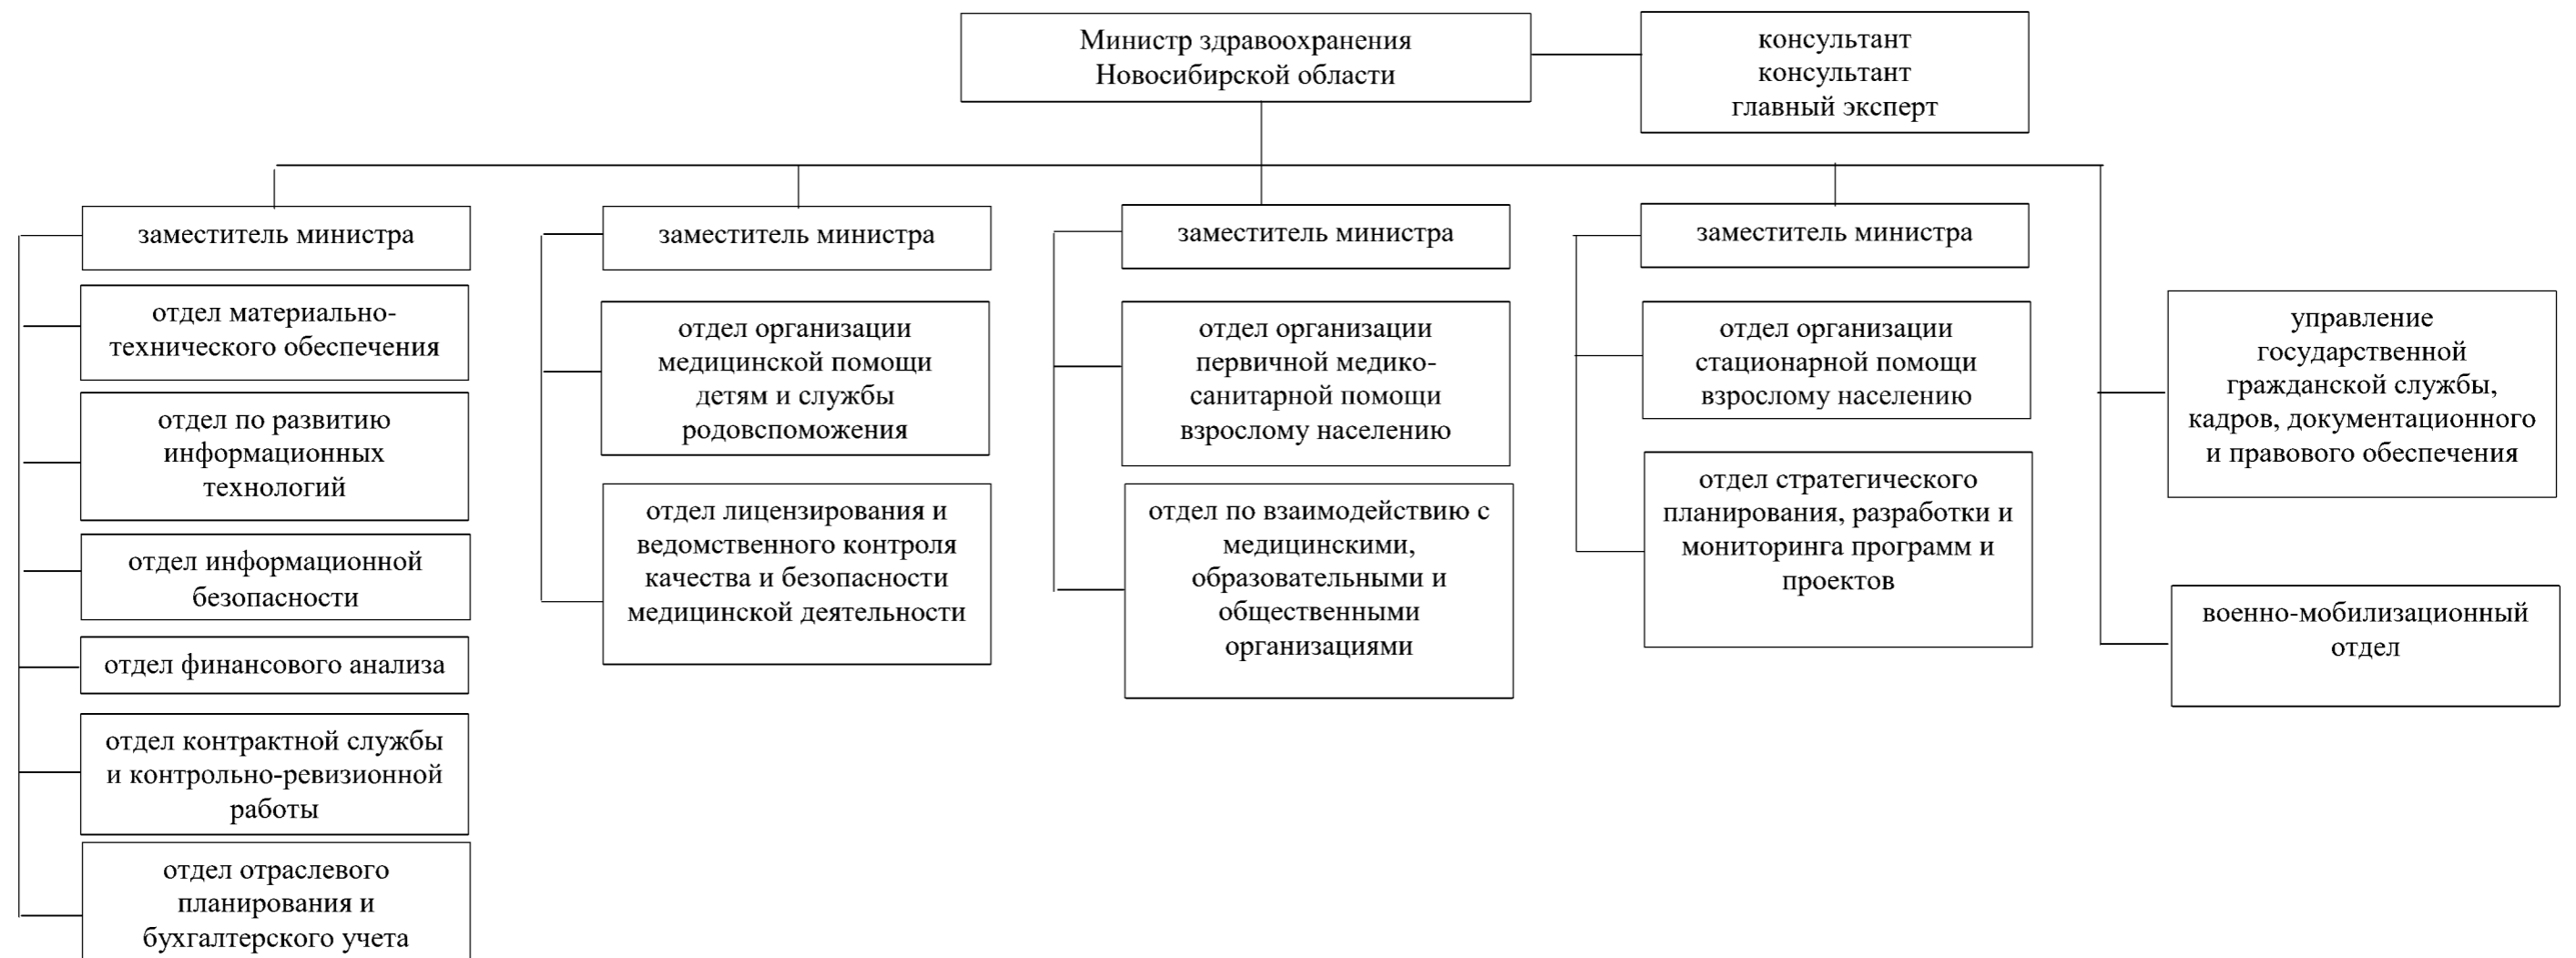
Министр здравоохранения Новосибирской области

консультант
консультант
главный эксперт

заместитель министра

отдел материально-технического обеспечения

отдел по развитию информационных технологий

отдел информационной безопасности

отдел финансового анализа

отдел контрактной службы и контрольно-ревизионной работы

отдел отраслевого планирования и бухгалтерского учета

заместитель министра

отдел организации медицинской помощи детям и службы родовспоможения

отдел лицензирования и ведомственного контроля качества и безопасности медицинской деятельности

заместитель министра

отдел организации первичной медико-санитарной помощи взрослому населению

отдел по взаимодействию с медицинскими, образовательными и общественными организациями

заместитель министра

отдел организации стационарной помощи взрослому населению

отдел стратегического планирования, разработки и мониторинга программ и проектов

управление государственной гражданской службы, кадров, документационного и правового обеспечения

военно-мобилизационный отдел